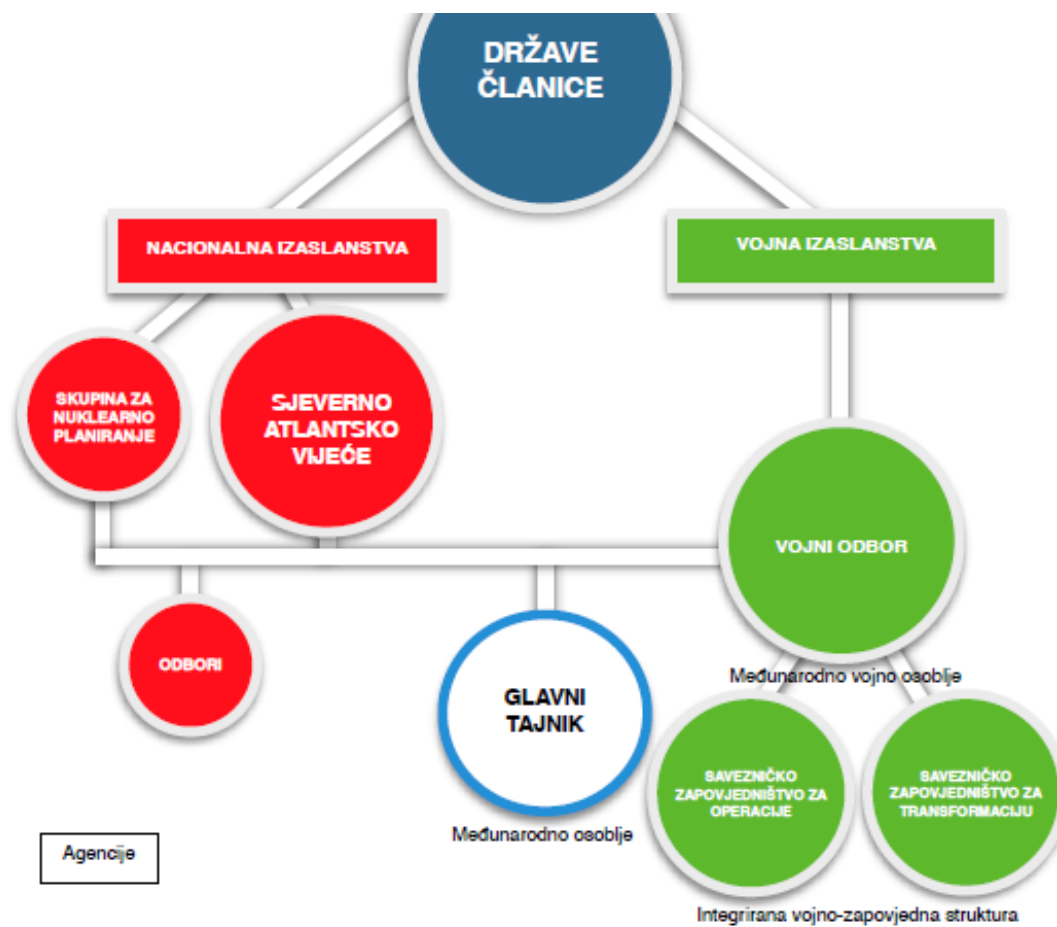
DRŽAVE ČLANICE

NACIONALNA IZASLANSTVA

VOJNA IZASLANSTVA

SKUPINA ZA NUKLEARNO PLANIRANJE

SJEVERNO ATLANTSKO VIJEĆE

VOJNI ODBOR

ODBORI

GLAVNI TAJNIK

Međunarodno vojno osoblje

SAVEZNIČKO ZAPOVJEDNIŠTVO ZA OPERACIJE

SAVEZNIČKO ZAPOVJEDNIŠTVO ZA TRANSFORMACIJU

Međunarodno osoblje

Agencije

Integrirana vojno-zapovjedna struktura